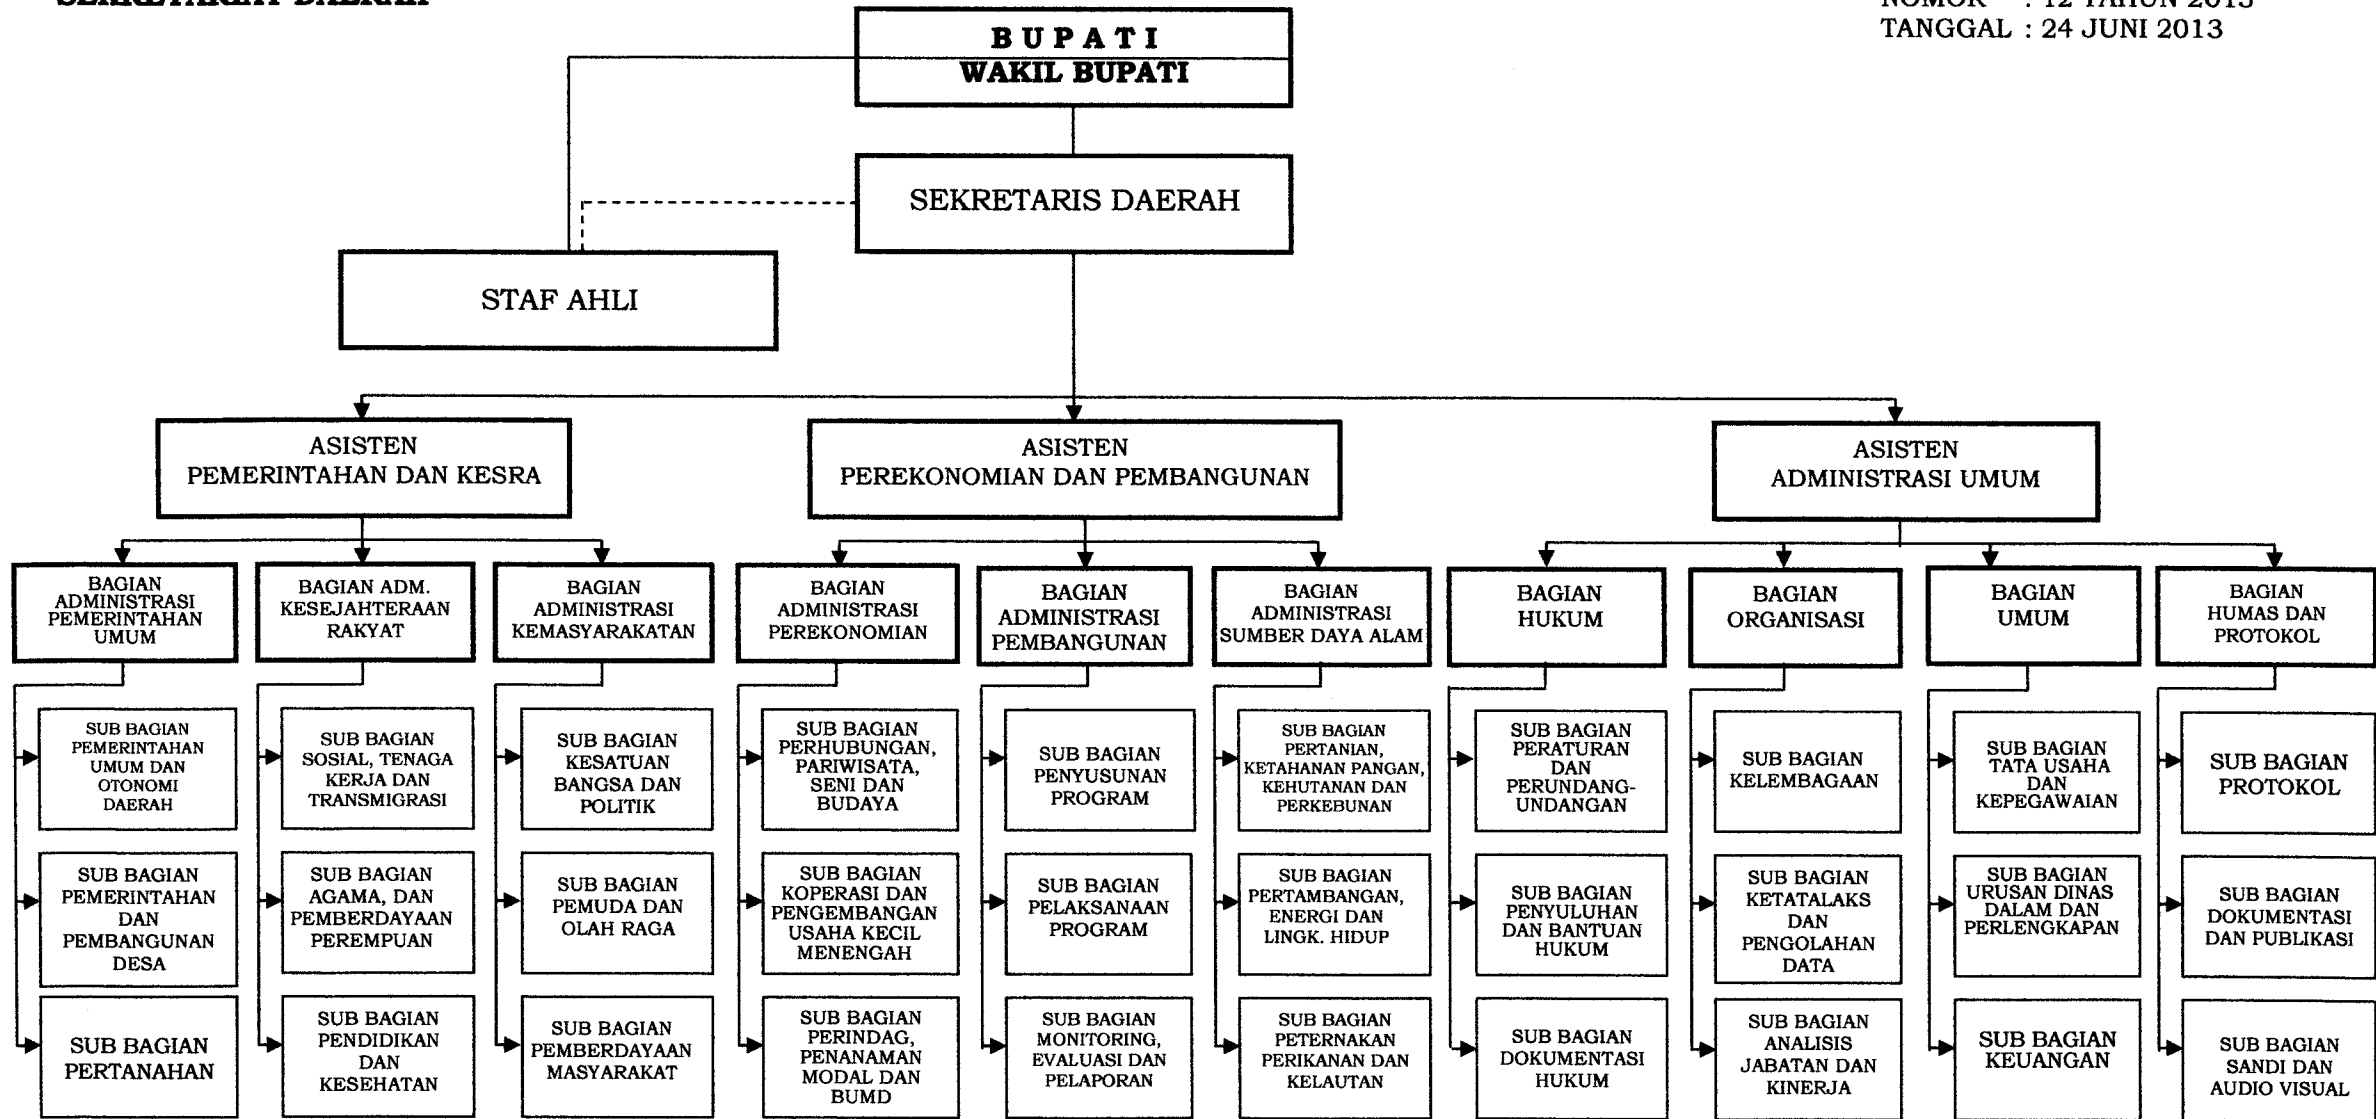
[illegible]

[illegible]
TANGGAL : 24 JUNI 2013

BUPATI
WAKIL BUPATI

SEKRETARIS DAERAH

STAF AHLI

ASISTEN PEMERINTAHAN DAN KESRA

ASISTEN PEREKONOMIAN DAN PEMBANGUNAN

ASISTEN ADMINISTRASI UMUM

BAGIAN ADMINISTRASI PEMERINTAHAN UMUM

SUB BAGIAN PEMERINTAHAN UMUM DAN OTONOMI DAERAH

SUB BAGIAN PEMERINTAHAN DAN PEMBANGUNAN DESA

SUB BAGIAN PERTANAHAN

BAGIAN ADM. KESEJAHTERAAN RAKYAT

SUB BAGIAN SOSIAL, TENAGA KERJA DAN TRANSMIGRASI

SUB BAGIAN AGAMA, DAN PEMBERDAYAAN PEREMPUAN

SUB BAGIAN PENDIDIKAN DAN KESEHATAN

BAGIAN ADMINISTRASI KEMASYARAKATAN

SUB BAGIAN KESATUAN BANGSA DAN POLITIK

SUB BAGIAN PEMUDA DAN OLAH RAGA

SUB BAGIAN PEMBERDAYAAN MASYARAKAT

BAGIAN ADMINISTRASI PEREKONOMIAN

SUB BAGIAN PERHUBUNGAN, PARIWISATA, SENI DAN BUDAYA

SUB BAGIAN KOPERASI DAN PENGEMBANGAN USAHA KECIL MENENGAH

SUB BAGIAN PERINDAG, PENANAMAN MODAL DAN BUMD

BAGIAN ADMINISTRASI PEMBANGUNAN

SUB BAGIAN PENYUSUNAN PROGRAM

SUB BAGIAN PELAKSANAAN PROGRAM

SUB BAGIAN MONITORING, EVALUASI DAN PELAPORAN

BAGIAN ADMINISTRASI SUMBER DAYA ALAM

SUB BAGIAN PERTANIAN, KETAHANAN PANGAN, KEHUTANAN DAN PERKEBUNAN

SUB BAGIAN PERTAMBANGAN, ENERGI DAN LINGK. HIDUP

SUB BAGIAN PETERNAKAN PERIKANAN DAN KELAUTAN

BAGIAN HUKUM

SUB BAGIAN PERATURAN DAN PERUNDANG-UNDANGAN

SUB BAGIAN PENYULUHAN DAN BANTUAN HUKUM

SUB BAGIAN DOKUMENTASI HUKUM

BAGIAN ORGANISASI

SUB BAGIAN KELEMBAGAAN

SUB BAGIAN KETATALAKS DAN PENGOLAHAN DATA

SUB BAGIAN ANALISIS JABATAN DAN KINERJA

BAGIAN UMUM

SUB BAGIAN TATA USAHA DAN KEPEGAWAIAN

SUB BAGIAN URUSAN DINAS DALAM DAN PERLENGKAPAN

SUB BAGIAN KEUANGAN

BAGIAN HUMAS DAN PROTOKOL

SUB BAGIAN PROTOKOL

SUB BAGIAN DOKUMENTASI DAN PUBLIKASI

SUB BAGIAN SANDI DAN AUDIO VISUAL